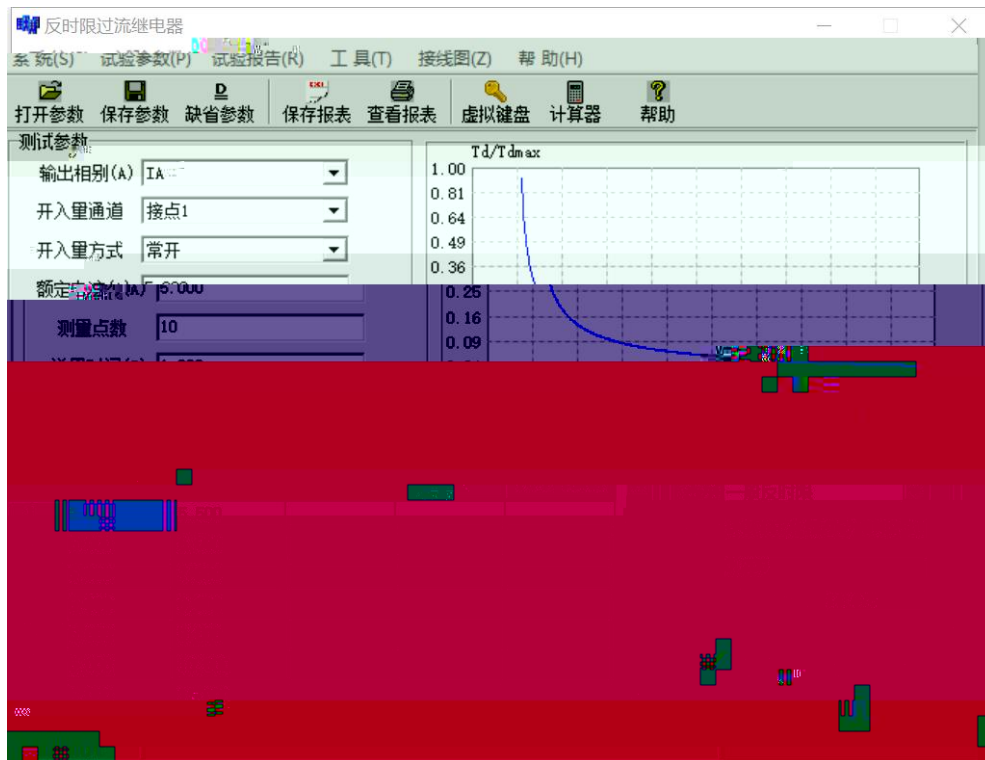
反时限过流继电器

系统(S) 试验参数(P) 试验报告(R) 工具(T) 接线图(Z) 帮助(H)

打开参数 保存参数 缺省参数 保存报表 查看报表 虚拟键盘 计算器 帮助

测试参数

输出相别(A) IA

开入量通道 接点1

开入量方式 常开

额定电流(A) 5.000

测量点数 10

Td/Tdmax

1.00
0.81
0.64
0.49
0.36
0.25
0.16
0.09